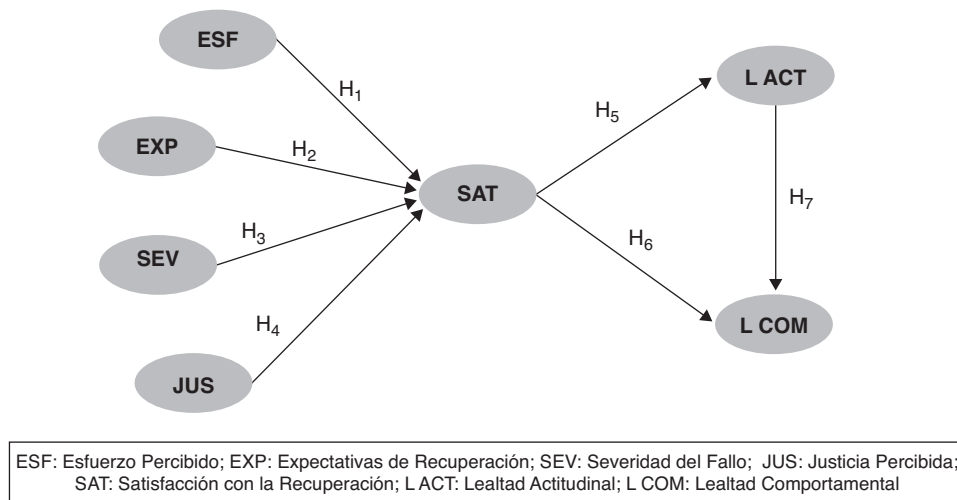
ESF

$H_1$

EXP

$H_2$

SEV

$H_3$

$H_4$

JUS

SAT

$H_5$

$H_6$

L ACT

$H_7$

L COM

ESF: Esfuerzo Percibido; EXP: Expectativas de Recuperación; SEV: Severidad del Fallo; JUS: Justicia Percibida; SAT: Satisfacción con la Recuperación; L ACT: Lealtad Actitudinal; L COM: Lealtad Comportamental